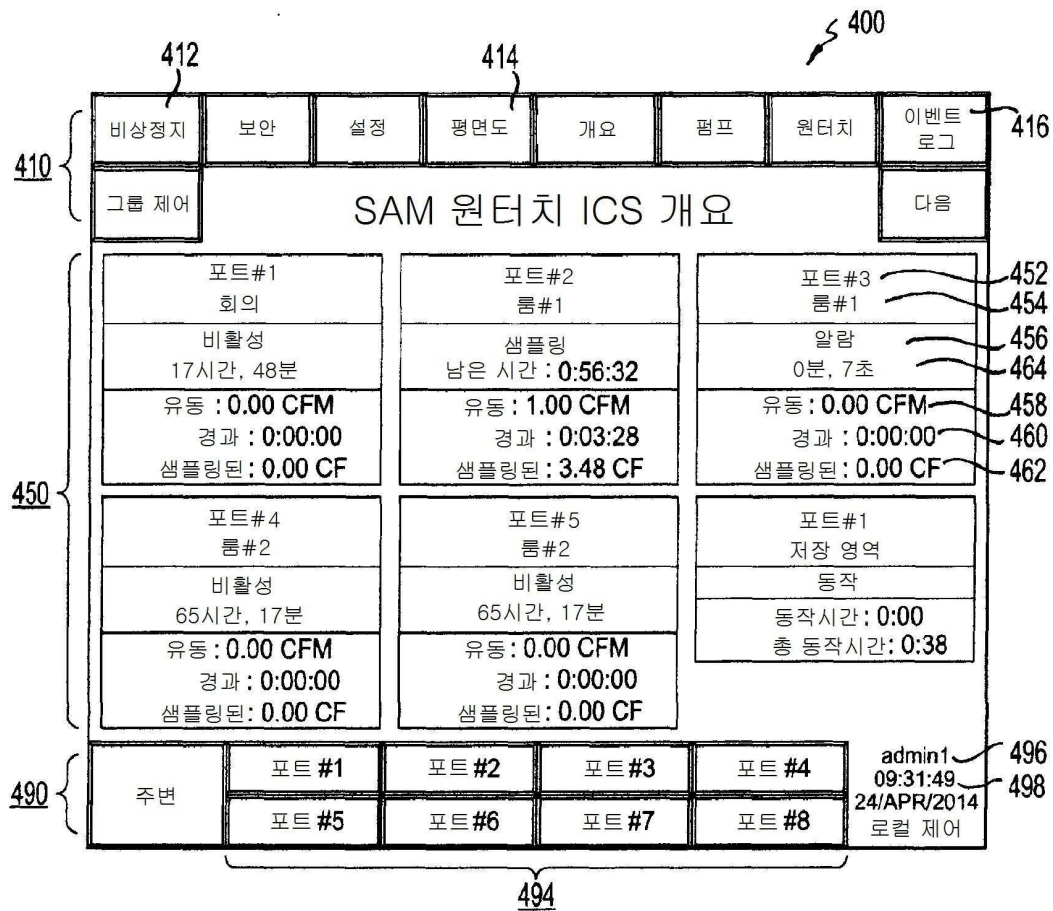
400

412 414

비상정지 보안 설정 평면도 개요 펌프 원터치 이벤트 로그 416

410

그룹 제어

SAM 원터치 ICS 개요

다음

포트#1
회의
비활성
17시간, 48분
유동 : 0.00 CFM
경과 : 0:00:00
샘플링된 : 0.00 CF

포트#2
룸#1
샘플링
남은 시간 : 0:56:32
유동 : 1.00 CFM
경과 : 0:03:28
샘플링된 : 3.48 CF

포트#3 452
룸#1 454
알람 456
0분, 7초 464
유동 : 0.00 CFM 458
경과 : 0:00:00 460
샘플링된 : 0.00 CF 462

450

포트#4
룸#2
비활성
65시간, 17분
유동 : 0.00 CFM
경과 : 0:00:00
샘플링된: 0.00 CF

포트#5
룸#2
비활성
65시간, 17분
유동 : 0.00 CFM
경과 : 0:00:00
샘플링된: 0.00 CF

포트#1
저장 영역
동작
동작시간 : 0:00
총 동작시간: 0:38

490

주변

| 포트 #1 | 포트 #2 | 포트 #3 | 포트 #4 |
|---|---|---|---|
| 포트 #5 | 포트 #6 | 포트 #7 | 포트 #8 |

admin1 496
09:31:49 498
24/APR/2014
로컬 제어

494